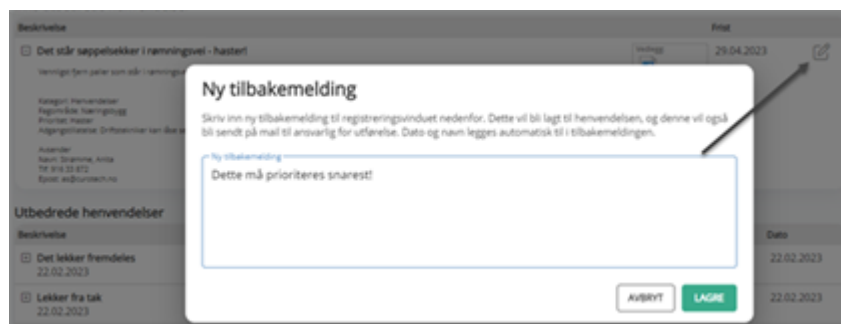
Beskrivelse

Frist

Det står søppelsekker i rømningsvei - haster!

Vennligst fjern paller som står i rømnings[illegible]

Kategori: Henvendelser
Regnskaps: Næringsbygg
Prioritet: Haster
Adgangsbeskrivelse: Driftstekniker kan åpe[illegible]

Avsender
Navn: Strømme, Anita
Tlf: 914 33 872
Epost: as@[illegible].no

Vedlegg

29.04.2023

Ny tilbakemelding

Skriv inn ny tilbakemelding til registreringsvinduet nedenfor. Dette vil bli lagt til henvendelsen, og denne vil også bli sendt på mail til ansvarlig for utførelse. Dato og navn legges automatisk til i tilbakemeldingen.

Ny tilbakemelding

Dette må prioriteres snarest!

AVBRYT

LAGRE

Utbedrede henvendelser

Beskrivelse

Dato

Det lekker fremdeles
22.02.2023

22.02.2023

Lekker fra tak
22.02.2023

22.02.2023